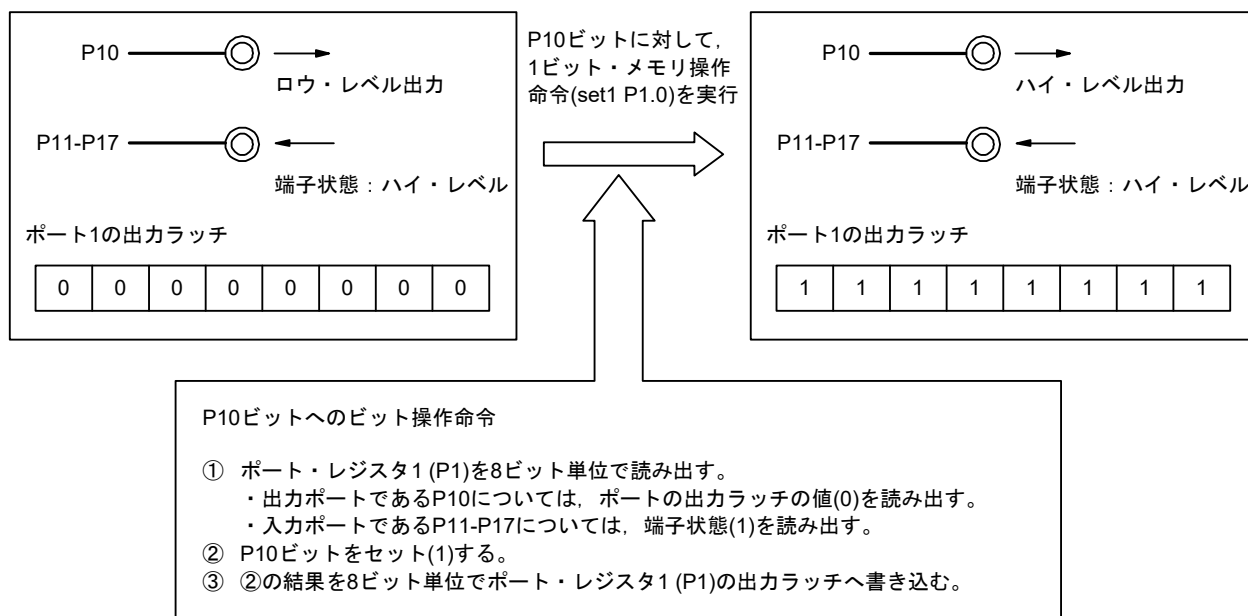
P10

ロウ・レベル出力

P11-P17

端子状態：ハイ・レベル

ポート1の出力ラッチ

| 0 | 0 | 0 | 0 | 0 | 0 | 0 | 0 |
|---|---|---|---|---|---|---|---|

P10ビットに対して，1ビット・メモリ操作命令(set1 P1.0)を実行

P10

ハイ・レベル出力

P11-P17

端子状態：ハイ・レベル

ポート1の出力ラッチ

| 1 | 1 | 1 | 1 | 1 | 1 | 1 | 1 |
|---|---|---|---|---|---|---|---|

P10ビットへのビット操作命令

① ポート・レジスタ1 (P1)を8ビット単位で読み出す。
・出力ポートであるP10については，ポートの出力ラッチの値(0)を読み出す。
・入力ポートであるP11-P17については，端子状態(1)を読み出す。
② P10ビットをセット(1)する。
③ ②の結果を8ビット単位でポート・レジスタ1 (P1)の出力ラッチへ書き込む。